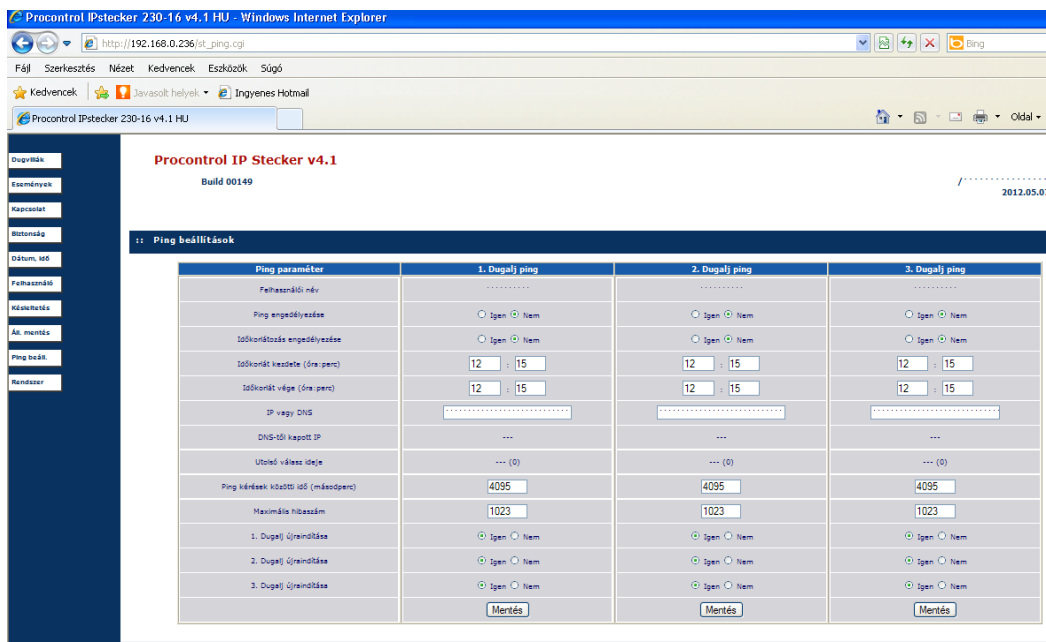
Procontrol IPstecker 230-16 v4.1 HU - Windows Internet Explorer

http://192.168.0.236/st_ping.cgi

Bing

Fájl Szerkesztés Nézet Kedvencek Eszközök Súgó

Kedvencek Javasolt helyek Ingyenes Hotmail

Procontrol IPstecker 230-16 v4.1 HU

Oldal

Dugvillák
Események
Kapcsolat
Biztonság
Dátum, idő
Felhasználó
Késleltetés
Áll. mentés
Ping beáll.
Rendszer

Procontrol IP Stecker v4.1

Build 00149

2012.05.0

:: Ping beállítások

| Ping paraméter | 1. Dugalj ping | 2. Dugalj ping | 3. Dugalj ping |
|---|---|---|---|
| Felhasználói név | .......... | .......... | .......... |
| Ping engedélyezése | Igen Nem | Igen Nem | Igen Nem |
| Időkorlátozás engedélyezése | Igen Nem | Igen Nem | Igen Nem |
| Időkorlát kezdete (óra:perc) | 12 : 15 | 12 : 15 | 12 : 15 |
| Időkorlát vége (óra:perc) | 12 : 15 | 12 : 15 | 12 : 15 |
| IP vagy DNS | | | |
| DNS-től kapott IP | --- | --- | --- |
| Utolsó válasz ideje | --- (0) | --- (0) | --- (0) |
| Ping kérések közötti idő (másodperc) | 4095 | 4095 | 4095 |
| Maximális hibaszám | 1023 | 1023 | 1023 |
| 1. Dugalj újraindítása | Igen Nem | Igen Nem | Igen Nem |
| 2. Dugalj újraindítása | Igen Nem | Igen Nem | Igen Nem |
| 3. Dugalj újraindítása | Igen Nem | Igen Nem | Igen Nem |
| | Mentés | Mentés | Mentés |